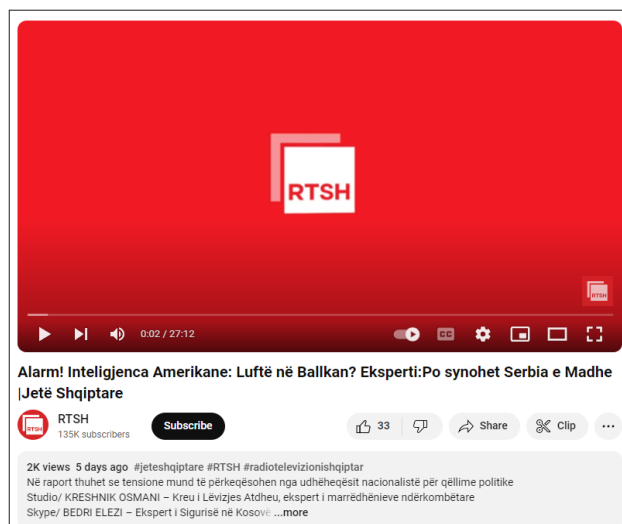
RTSH

RTSH

0:02 / 27:12

CC

Alarm! Inteligjenca Amerikane: Luftë në Ballkan? Eksperti:Po synohet Serbia e Madhe |Jetë Shqiptare

RTSH

RTSH
135K subscribers

Subscribe

33

Share

Clip

2K views 5 days ago #jeteshqiptare #RTSH #radiotelevizionishqiptar
Në raport thuhet se tensione mund të përkeqësohen nga udhëheqësit nacionalistë për qëllime politike
Studio/ KRESHNIK OSMANI – Kreu i Lëvizjes Atdheu, ekspert i marrëdhënieve ndërkombëtare
Skype/ BEDRI ELEZI – Ekspert i Sigurisë në Kosovë ...more